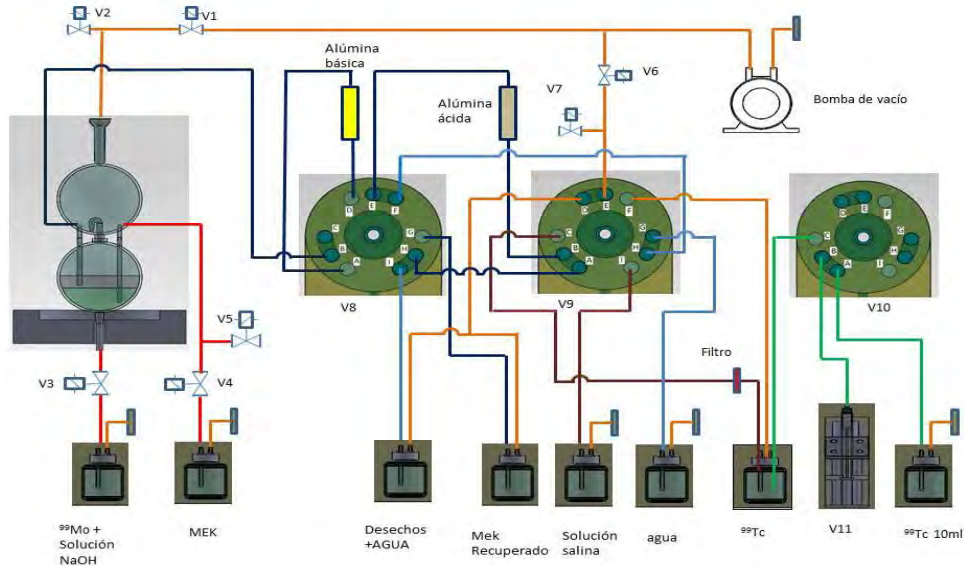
V2 V1

Alúmina básica

Alúmina ácida

V7 V6

Bomba de vacío

G E F
C
B
A I H G

D E F
C G
B H
A I

D E F
C G
B H
A I

V8 V9 V10

V5

V3 V4

Filtro

$^{99}$Mo + Solución NaOH

MEK

Desechos +AGUA

Mek Recuperado

Solución salina

agua

$^{99}$Tc

V11

$^{99}$Tc 10ml